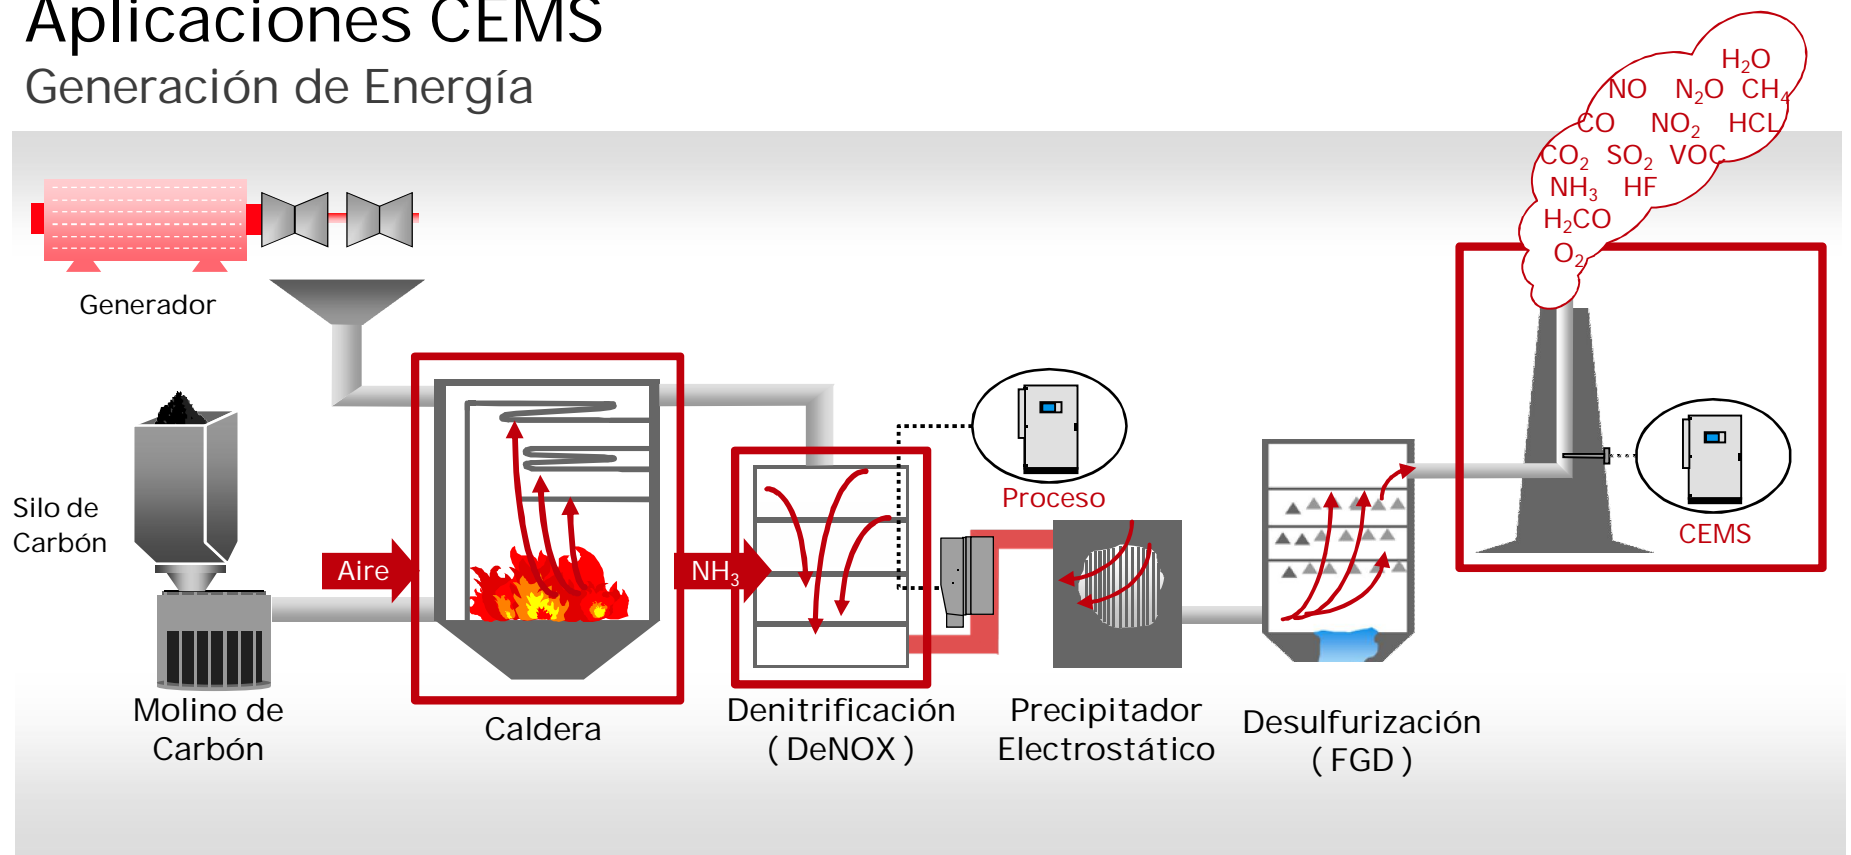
Aplicaciones CEMS
Generación de Energía

$H_2O$
NO $N_2O$ $CH_4$
CO $NO_2$ HCL
$CO_2$ $SO_2$ VOC
$NH_3$ HF
$H_2CO$
$O_2$

Generador

Silo de Carbón

Aire

$NH_3$

Proceso

CEMS

Molino de Carbón

Caldera

Denitrificación ( DeNOX )

Precipitador Electrostático

Desulfurización ( FGD )